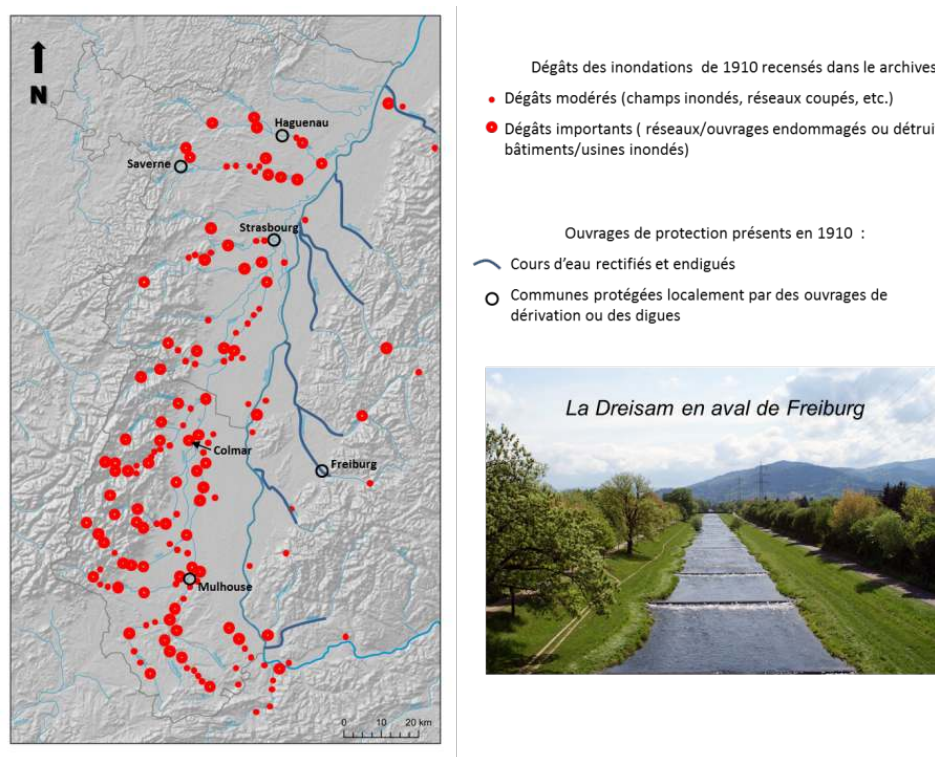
N

Haguenau

Saverne

Strasbourg

Colmar

Freiburg

Mulhouse

0 10 20 km

Dégâts des inondations de 1910 recensés dans le archives

Dégâts modérés (champs inondés, réseaux coupés, etc.)

Dégâts importants ( réseaux/ouvrages endommagés ou détrui bâtiments/usines inondés)

Ouvrages de protection présents en 1910 :

Cours d'eau rectifiés et endigués

Communes protégées localement par des ouvrages de dérivation ou des digues

La Dreisam en aval de Freiburg